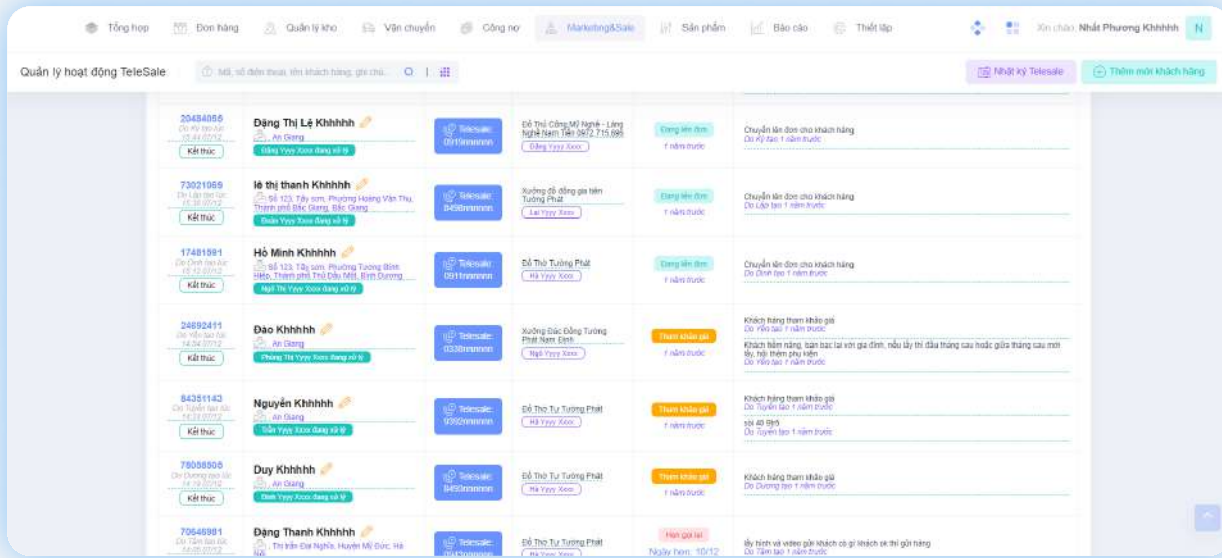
Tổng hợp | Đơn hàng | Quản lý kho | Vận chuyển | Công nợ | Marketing&Sale | Sản phẩm | Báo cáo | Thiết lập

Xin chào: Nhất Phương Khhhhh N

Quản lý hoạt động TeleSale

Mã, số điện thoại, tên khách hàng, ghi chú...

Nhật ký Telesale | Thêm mới khách hàng

| | | | | | |
|---|---|---|---|---|---|
| 20484056 Do Kỳ tạo lúc 15:44 07/12 Kết thúc | Đặng Thị Lệ Khhhhh An Giang Đặng Yyyy Xxxx đang xử lý | Telesale: 0919mmmm | Đồ Thủ Công Mỹ Nghệ - Làng Nghề Nam Tiến 0972.715.686 Đặng Yyyy Xxxx | Đang lên đơn 1 năm trước | Chuyển lên đơn cho khách hàng Do Kỳ tạo 1 năm trước |
| 73021069 Do Lập tạo lúc 15:30 07/12 Kết thúc | lê thị thanh Khhhhh Số 123, Tây sơn, Phường Hoàng Văn Thụ, Thành phố Bắc Giang, Bắc Giang Đoàn Yyyy Xxxx đang xử lý | Telesale: 0498mmmm | Xưởng đồ đồng gia tiên Tường Phát Lại Yyyy Xxxx | Đang lên đơn 1 năm trước | Chuyển lên đơn cho khách hàng Do Lập tạo 1 năm trước |
| 17481591 Do Định tạo lúc 15:12 07/12 Kết thúc | Hồ Minh Khhhhh Số 123, Tây sơn, Phường Tương Bình Hiệp, Thành phố Thủ Dầu Một, Bình Dương Ngô Thị Yyyy Xxxx đang xử lý | Telesale: 0911mmmm | Đồ Thờ Tường Phát Hà Yyyy Xxxx | Đang lên đơn 1 năm trước | Chuyển lên đơn cho khách hàng Do Định tạo 1 năm trước |
| 24692411 Do Yến tạo lúc 14:34 07/12 Kết thúc | Đào Khhhhh An Giang Phùng Thị Yyyy Xxxx đang xử lý | Telesale: 0338mmmm | Xưởng Đúc Đồng Tường Phát Nam Định Ngô Yyyy Xxxx | Tham khảo giá 1 năm trước | Khách hàng tham khảo giá Do Yến tạo 1 năm trước<br>Khách tiềm năng, bàn bạc lại với gia đình, nếu lấy thì đầu tháng sau hoặc giữa tháng sau mới lấy, hỏi thêm phụ kiện Do Yến tạo 1 năm trước |
| 84351143 Do Tuyền tạo lúc 14:33 07/12 Kết thúc | Nguyễn Khhhhh An Giang Trần Yyyy Xxxx đang xử lý | Telesale: 9392mmmm | Đồ Thờ Tự Tường Phát Hà Yyyy Xxxx | Tham khảo giá 1 năm trước | Khách hàng tham khảo giá Do Tuyền tạo 1 năm trước<br>sòi 40 tấc Do Tuyền tạo 1 năm trước |
| 78058505 Do Dương tạo lúc 14:19 07/12 Kết thúc | Duy Khhhhh An Giang Đinh Yyyy Xxxx đang xử lý | Telesale: 0450mmmm | Đồ Thờ Tự Tường Phát Hà Yyyy Xxxx | Tham khảo giá 1 năm trước | Khách hàng tham khảo giá Do Dương tạo 1 năm trước |
| 70646981 Do Tâm tạo lúc 14:05 07/12 | Đặng Thanh Khhhhh Thị trấn Đại Nghĩa, Huyện Mỹ Đức, Hà Nội | Telesale: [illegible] | Đồ Thờ Tự Tường Phát Hà Yyyy Xxxx | Hẹn gọi lại Ngày hẹn: 10/12 | lấy hình và video gửi khách có gì khách sẽ thì gửi hàng Do Tâm tạo 1 năm trước |